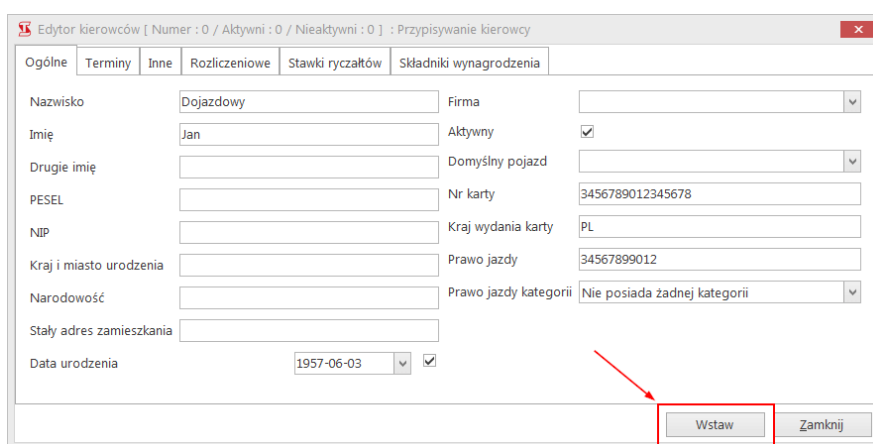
Edytor kierowców [ Numer : 0 / Aktywni : 0 / Nieaktywni : 0 ] : Przypisywanie kierowcy

Ogólne | Terminy | Inne | Rozliczeniowe | Stawki ryczałtów | Składniki wynagrodzenia

Nazwisko Dojazdowy
Imię Jan
Drugie imię
PESEL
NIP
Kraj i miasto urodzenia
Narodowość
Stały adres zamieszkania
Data urodzenia 1957-06-03

Firma
Aktywny
Domyślny pojazd
Nr karty 3456789012345678
Kraj wydania karty PL
Prawo jazdy 34567899012
Prawo jazdy kategorii Nie posiada żadnej kategorii

Wstaw
Zamknij